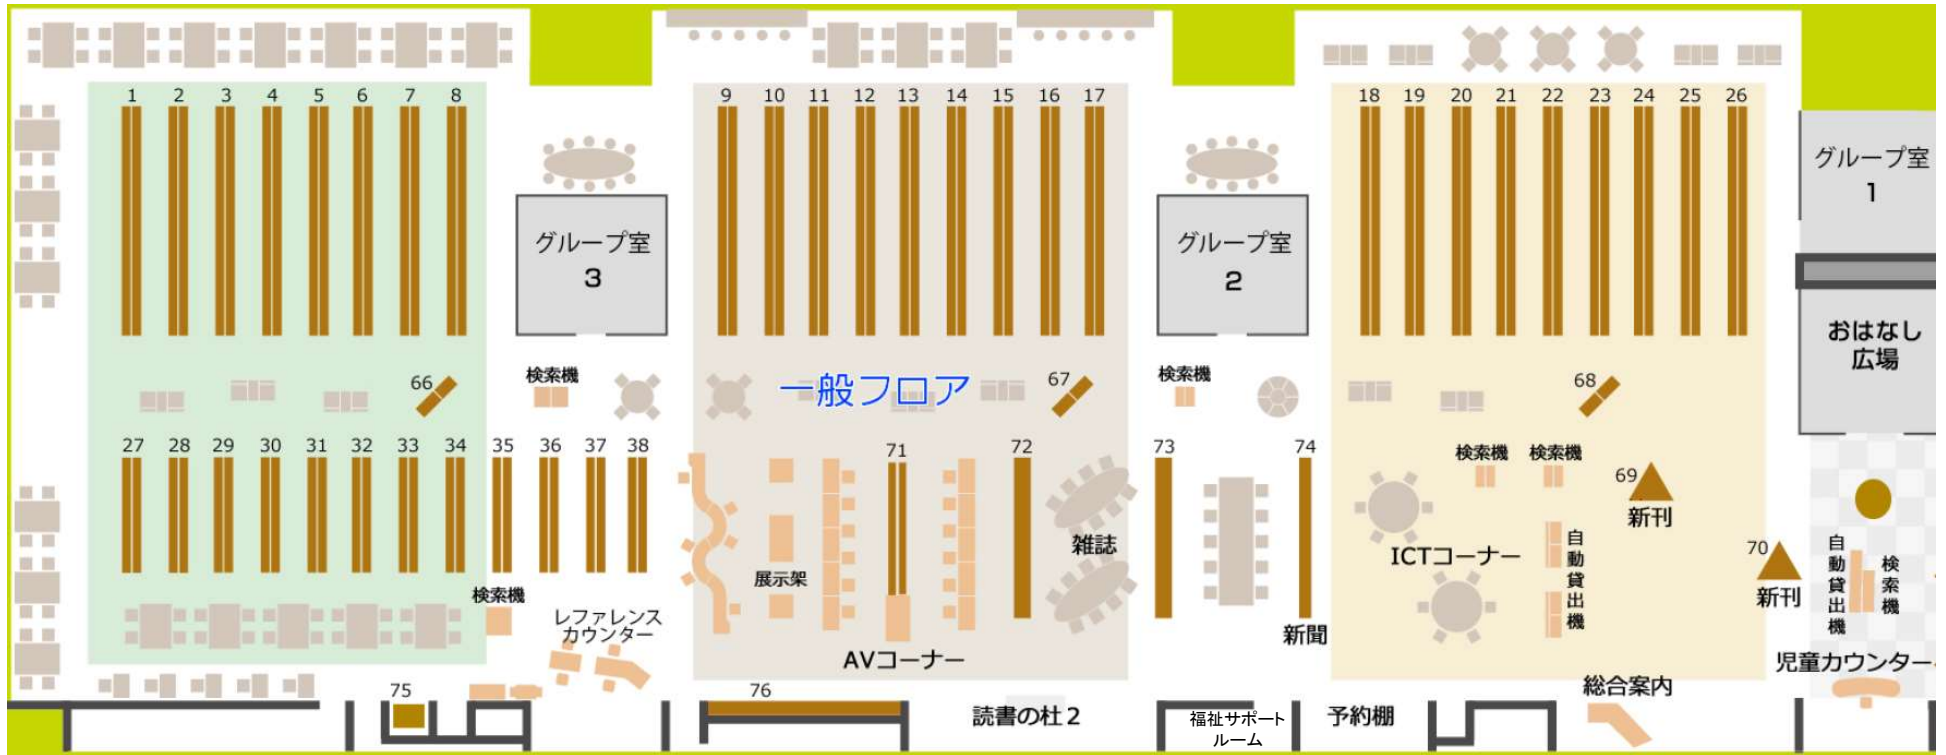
1 2 3 4 5 6 7 8

9 10 11 12 13 14 15 16 17

18 19 20 21 22 23 24 25 26

グループ室
1

グループ室
3

グループ室
2

おはなし
広場

66
検索機
一般フロア
67
検索機
68

27 28 29 30 31 32 33 34 35 36 37 38

71 72 73 74

検索機 検索機
69
新刊

雑誌

展示架

ICTコーナー

自動貸出機

70
新刊

自動貸出機

検索機

検索機

レファレンスカウンター

AVコーナー

新聞

児童カウンター

75

76

読書の杜2

福祉サポートルーム

予約棚

総合案内